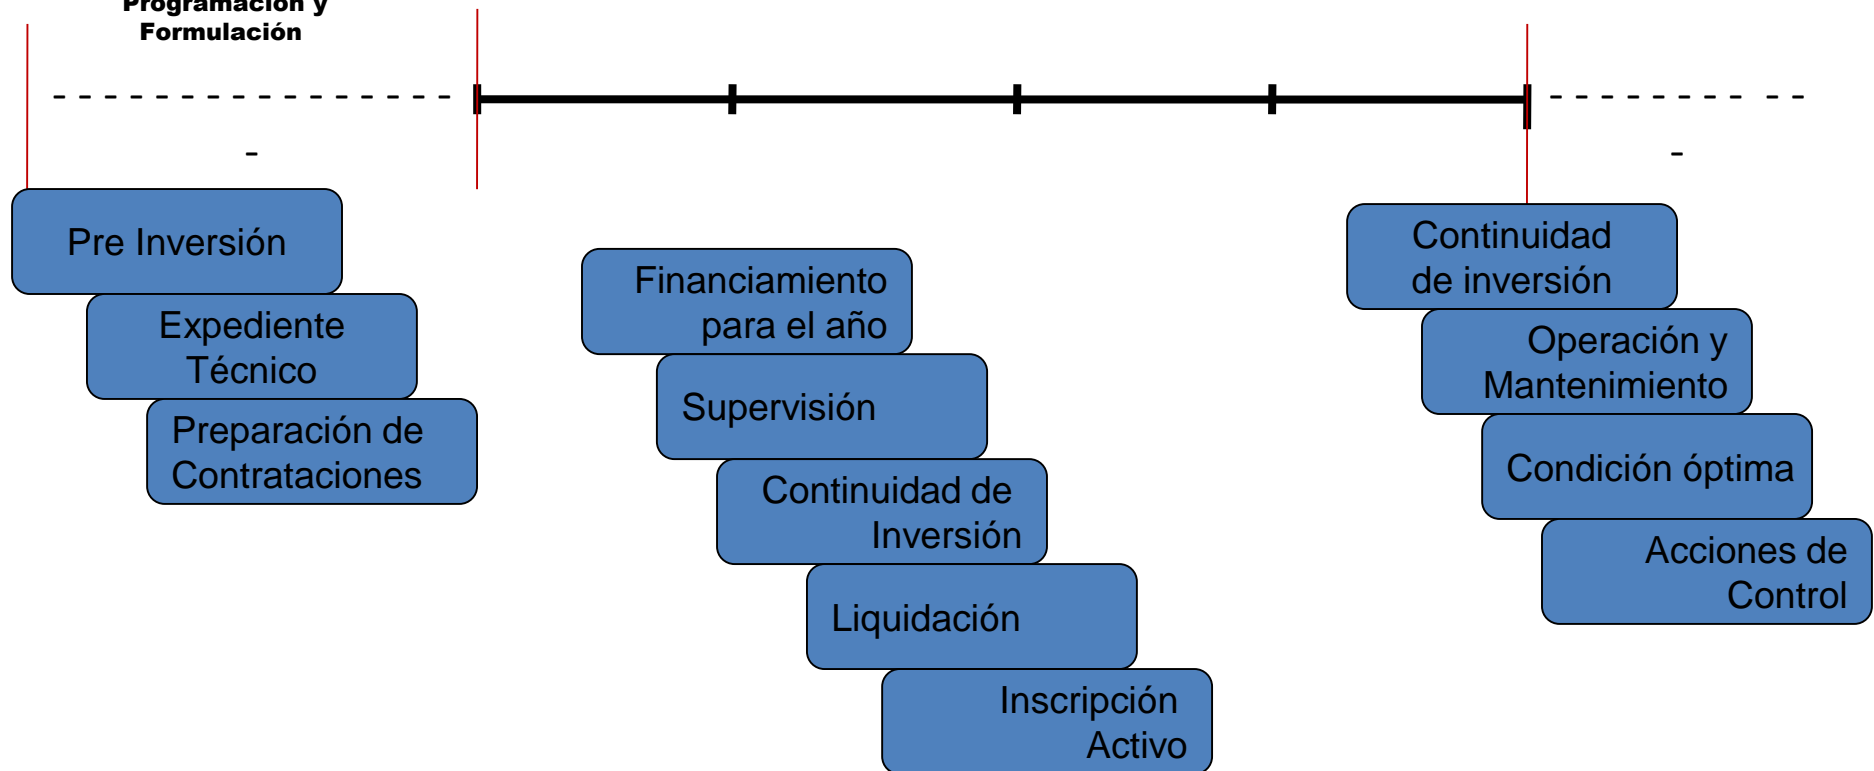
Programación y Formulación

-

-

Pre Inversión

Expediente Técnico

Preparación de Contrataciones

Financiamiento para el año

Supervisión

Continuidad de Inversión

Liquidación

Inscripción Activo

Continuidad de inversión

Operación y Mantenimiento

Condición óptima

Acciones de Control